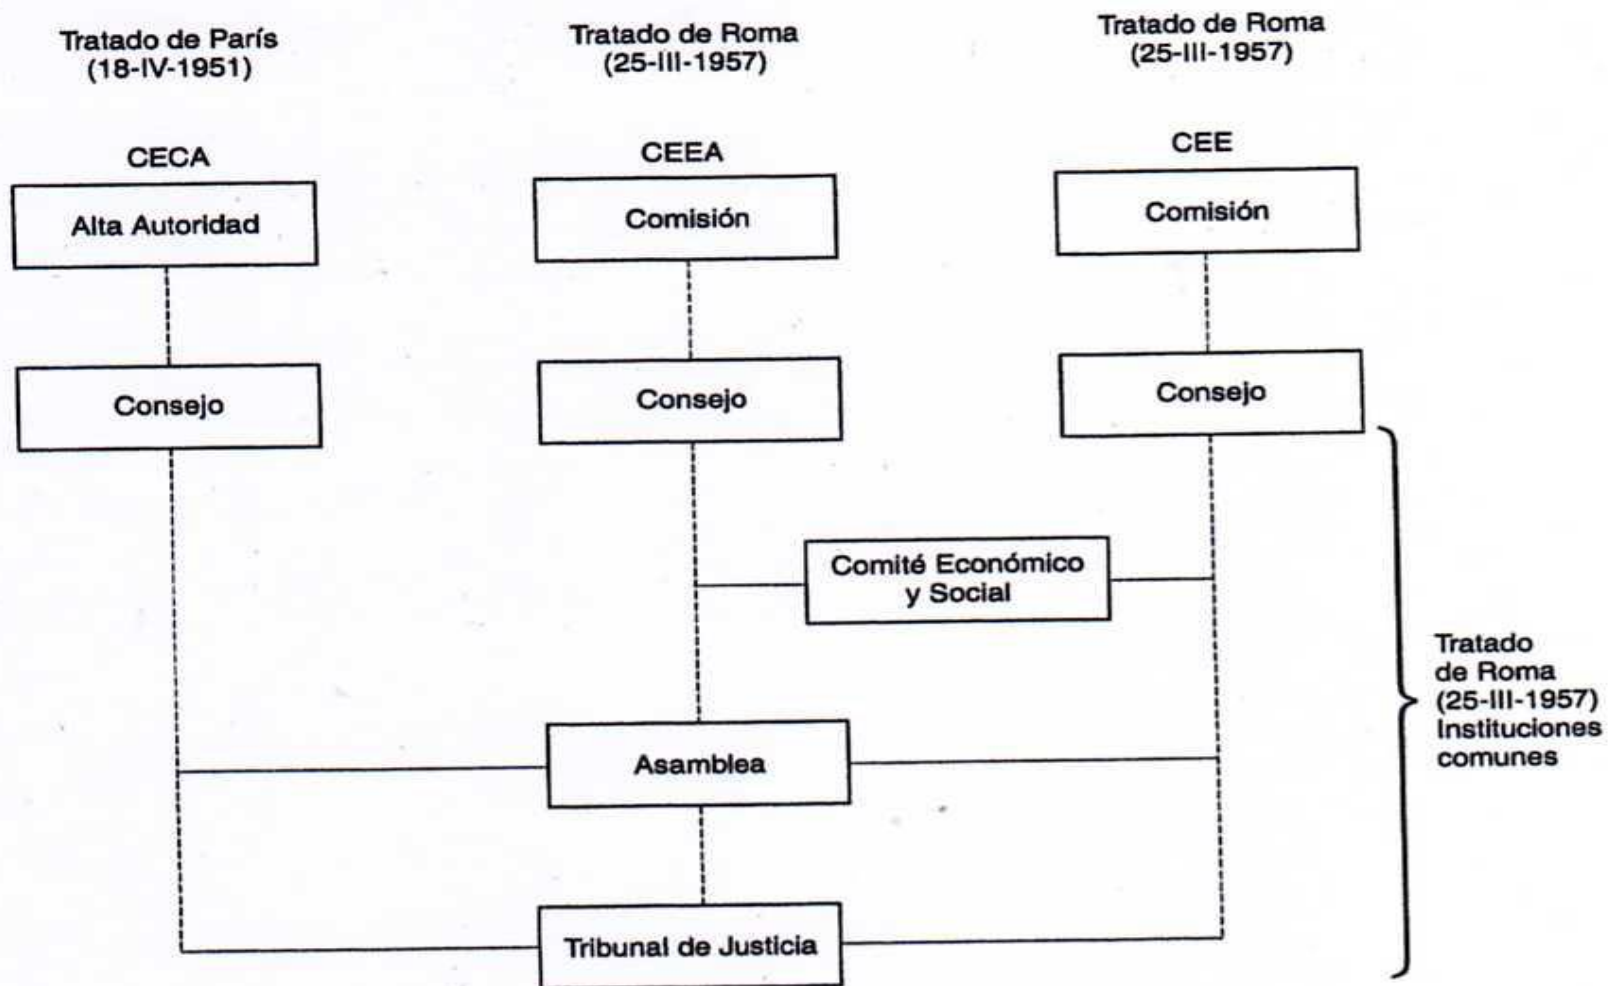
Tratado de París (18-IV-1951)

Tratado de Roma (25-III-1957)

Tratado de Roma (25-III-1957)

CECA

Alta Autoridad

Consejo

CEEA

Comisión

Consejo

CEE

Comisión

Consejo

Comité Económico y Social

Asamblea

Tribunal de Justicia

Tratado de Roma (25-III-1957) Instituciones comunes